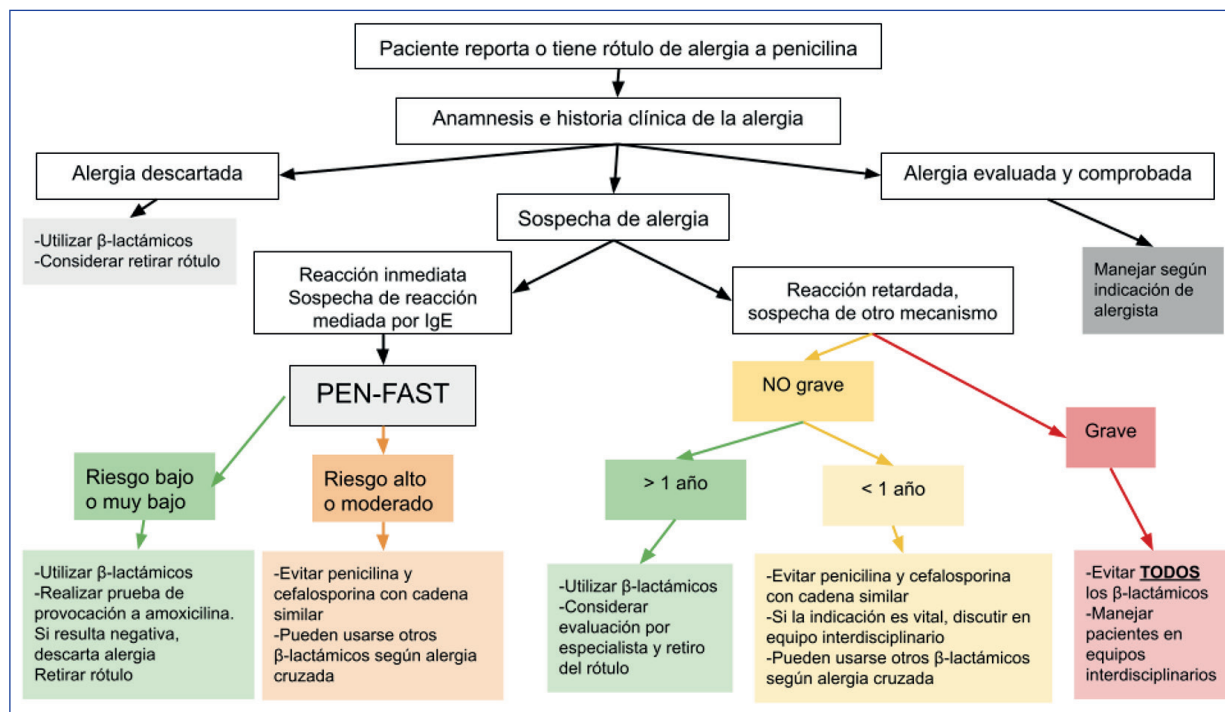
Paciente reporta o tiene rótulo de alergia a penicilina

Anamnesis e historia clínica de la alergia

Alergia descartada

-Utilizar β-lactámicos
-Considerar retirar rótulo

Sospecha de alergia

Alergia evaluada y comprobada

Manejar según indicación de alergista

Reacción inmediata
Sospecha de reacción mediada por IgE

Reacción retardada, sospecha de otro mecanismo

PEN-FAST

Riesgo bajo o muy bajo

-Utilizar β-lactámicos
-Realizar prueba de provocación a amoxicilina. Si resulta negativa, descarta alergia
Retirar rótulo

Riesgo alto o moderado

-Evitar penicilina y cefalosporina con cadena similar
-Pueden usarse otros β-lactámicos según alergia cruzada

NO grave

> 1 año

-Utilizar β-lactámicos
-Considerar evaluación por especialista y retiro del rótulo

< 1 año

-Evitar penicilina y cefalosporina con cadena similar
-Si la indicación es vital, discutir en equipo interdisciplinario
-Pueden usarse otros β-lactámicos según alergia cruzada

Grave

-Evitar **TODOS** los β-lactámicos
-Manejar pacientes en equipos interdisciplinarios